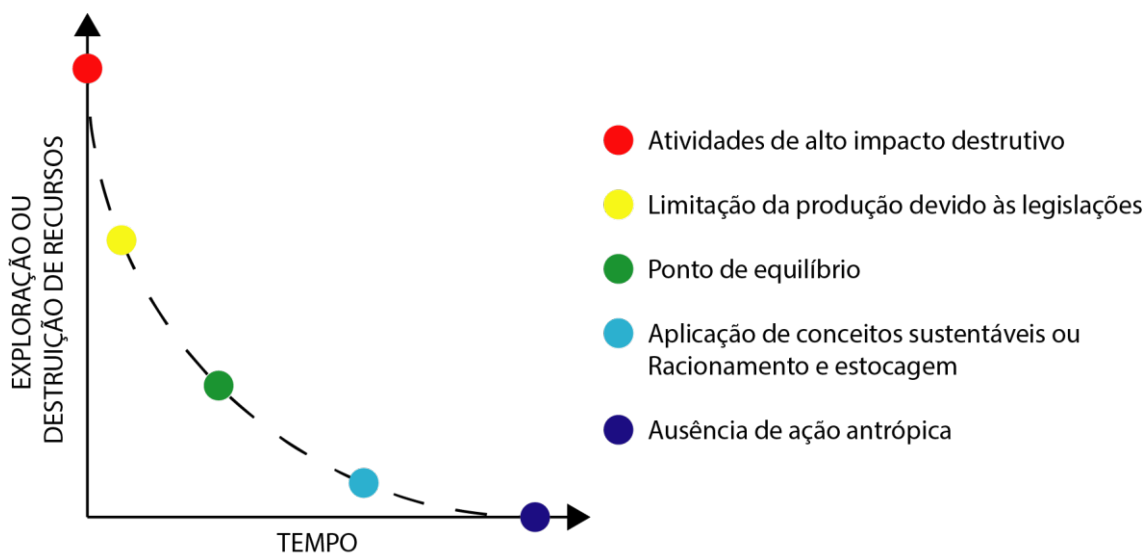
EXPLORAÇÃO OU DESTRUIÇÃO DE RECURSOS

TEMPO

Atividades de alto impacto destrutivo

Limitação da produção devido às legislações

Ponto de equilíbrio

Aplicação de conceitos sustentáveis ou Racionamento e estocagem

Ausência de ação antrópica